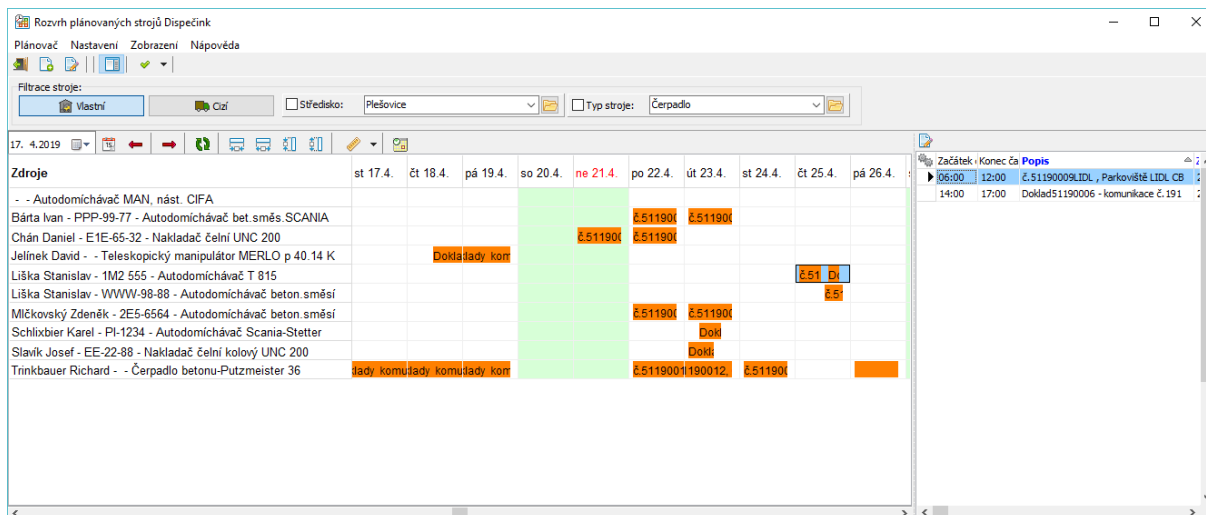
Rozvrh plánovaných strojů Dispečink

Plánovač Nastavení Zobrazení Nápověda

Filtrace stroje:
Vlastní
Cizí
Středisko: Plešovice
Typ stroje: Čerpadlo

17. 4.2019

| Zdroje | st 17.4. | čt 18.4. | pá 19.4. | so 20.4. | ne 21.4. | po 22.4. | út 23.4. | st 24.4. | čt 25.4. | pá 26.4. |
|---|---|---|---|---|---|---|---|---|---|---|
| - - Autodomícháváč MAN, nást. CIFA | | | | | | | | | | |
| Bárta Ivan - PPP-99-77 - Autodomícháváč bet.směs.SCANIA | | | | | | č.511900 | č.511900 | | | |
| Chán Daniel - E1E-65-32 - Nakladač čelní UNC 200 | | | | | č.511900 | č.511900 | | | | |
| Jelínek David - - Teleskopický manipulátor MERLO p 40.14 K | | Dokla | lady kom | | | | | | | |
| Liška Stanislav - 1M2 555 - Autodomícháváč T 815 | | | | | | | | | č.51 Do | |
| Liška Stanislav - WWW-98-88 - Autodomícháváč beton.směsí | | | | | | | | | č.5 | |
| Mlčkovský Zdeněk - 2E5-6564 - Autodomícháváč beton.směsí | | | | | | č.511900 | č.511900 | | | |
| Schlixbier Karel - PI-1234 - Autodomícháváč Scania-Stetter | | | | | | | Dokl | | | |
| Slavík Josef - EE-22-88 - Nakladač čelní kolový UNC 200 | | | | | | | Dokl | | | |
| Trinkbauer Richard - - Čerpadlo betonu-Putzmeister 36 | lady komu | lady komu | lady kom | | | č.5119001 | 190012, | č.511900 | | |

| Začátek | Konec ča | Popis |
|---|---|---|
| 06:00 | 12:00 | č.51190009LIDL , Parkoviště LIDL CB |
| 14:00 | 17:00 | Doklad51190006 - komunikace č.191 |